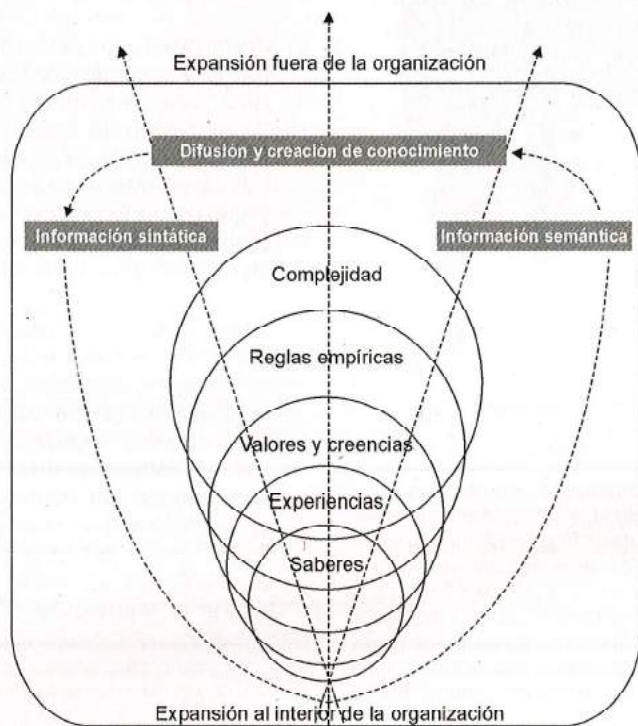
Expansión fuera de la organización

Difusión y creación de conocimiento

Información sintática

Información semántica

Complejidad

Reglas empíricas

Valores y creencias

Experiencias

Saberes

Expansión al interior de la organización